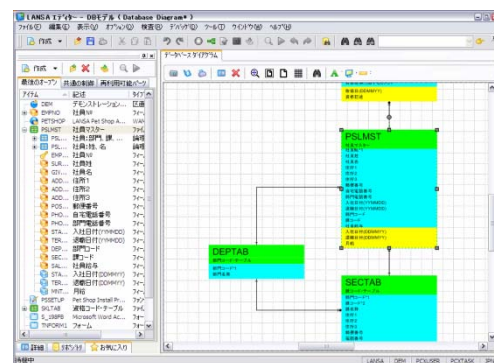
LANSA エディター - DBモデル ( Database Diagram* )
ファイル(F) 編集(E) 表示(V) オプション(O) 検索(S) デザイナ(D) ツール(T) ウィンドウ(W) ヘルプ(H)
作成
作成
最近のオブジェクト 共通の割当 再利用可能パーツ
アイテム 記述 タイプ
DEM デモンストレーション... 区画
EMPNO 社員No
PETSHOP LANSA Pet Shop A...
PSLMST 社員マスター
PSL... 社員(部門, 課...
PSL... 社員(姓, 名)
EMP... 社員No
SUR... 社員姓
GIV... 社員名
ADD... 住所1
ADD... 住所2
ADD... 住所3
POS... 郵便番号
PHO... 自宅電話番号
PHO... 部門電話番号
STA... 入社日付(YYMMDD)
TER... 退職日付(YYMMDD)
DEP... 部門コード
SEC... 課コード
SAL... 社員給与
STA... 入社日付(DDMMYY)
TER... 退職日付(DDMMYY)
MNT... 月給
PSSETUP Pet Shop Install Pr...
SKLTAB 資格コードテーブル
S_0SBPB Microsoft Word Ac...
TNFORM1 フォーム
詳細 リポジトリ お気に入り
データベース ダイアグラム
PSLMST
DEPTAB
SECTAB
待機中
LANSA DEM PCXUSER PCXTASK